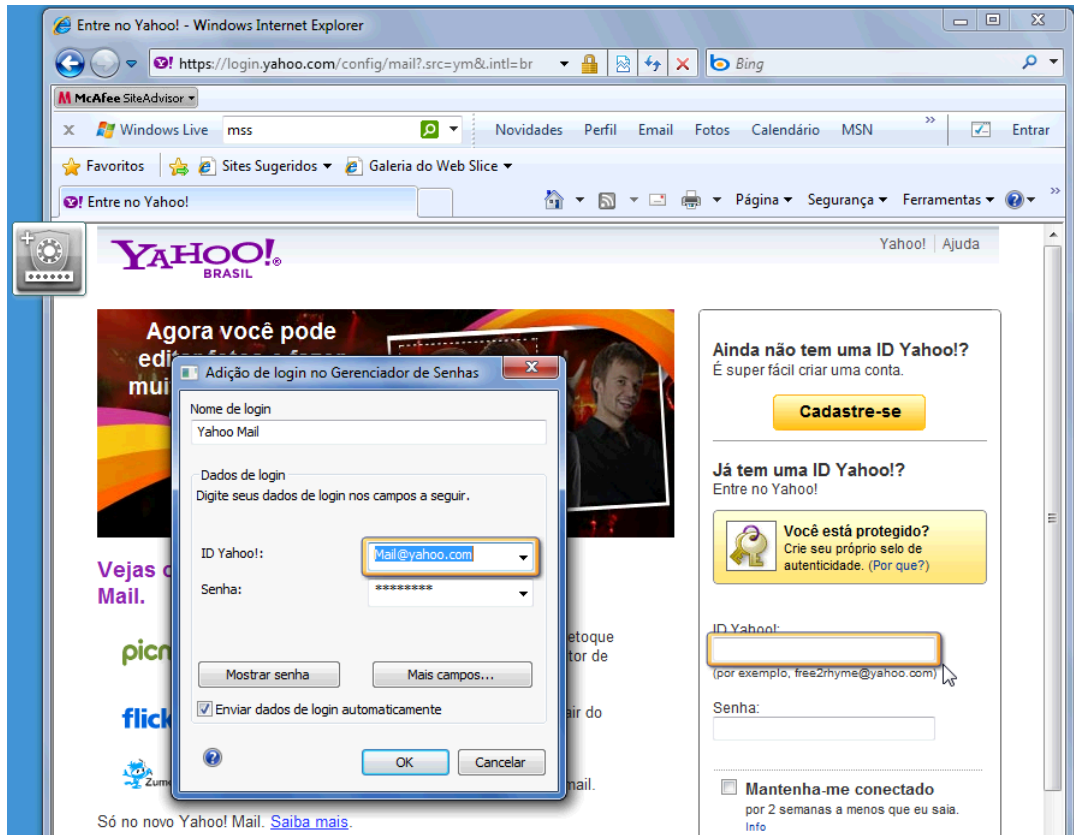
Entre no Yahoo! - Windows Internet Explorer

https://login.yahoo.com/config/mail?.src=ym&.intl=br

Bing

McAfee SiteAdvisor

Windows Live mss

Novidades Perfil Email Fotos Calendário MSN

Entrar

Favoritos

Sites Sugeridos

Galeria do Web Slice

Entre no Yahoo!

Página Segurança Ferramentas

YAHOO! BRASIL

Yahoo! | Ajuda

Agora você pode edit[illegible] mui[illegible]

Adição de login no Gerenciador de Senhas

Nome de login

Yahoo Mail

Dados de login

Digite seus dados de login nos campos a seguir.

ID Yahoo!:

Mail@yahoo.com

Senha:

********

Mostrar senha

Mais campos...

Enviar dados de login automaticamente

OK

Cancelar

Vejas o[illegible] Mail.

picn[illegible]

etoque tor de

flick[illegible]

air do

Zum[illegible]

mail.

Só no novo Yahoo! Mail. Saiba mais.

Ainda não tem uma ID Yahoo!?

É super fácil criar uma conta.

Cadastre-se

Já tem uma ID Yahoo!?

Entre no Yahoo!

Você está protegido?

Crie seu próprio selo de autenticidade. (Por que?)

ID Yahoo!:

(por exemplo, free2rhyme@yahoo.com)

Senha:

Mantenha-me conectado

por 2 semanas a menos que eu saia.

Info